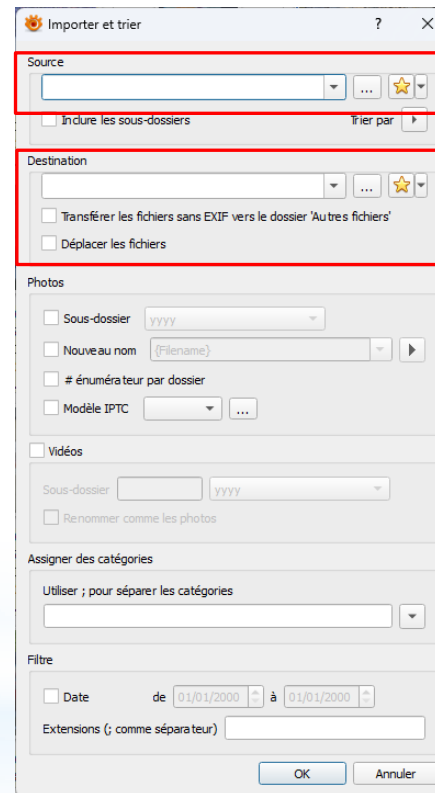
Importer et trier
?
X

Source
...
Inclure les sous-dossiers
Trier par

Destination
...
Transférer les fichiers sans EXIF vers le dossier 'Autres fichiers'
Déplacer les fichiers

Photos
Sous-dossier
yyyy
Nouveau nom
{Filename}
# énumérateur par dossier
Modèle IPTC
...

Vidéos
Sous-dossier
yyyy
Renommer comme les photos

Assigner des catégories
Utiliser ; pour séparer les catégories

Filtre
Date
de
01/01/2000
à
01/01/2000
Extensions (; comme séparateur)

OK
Annuler